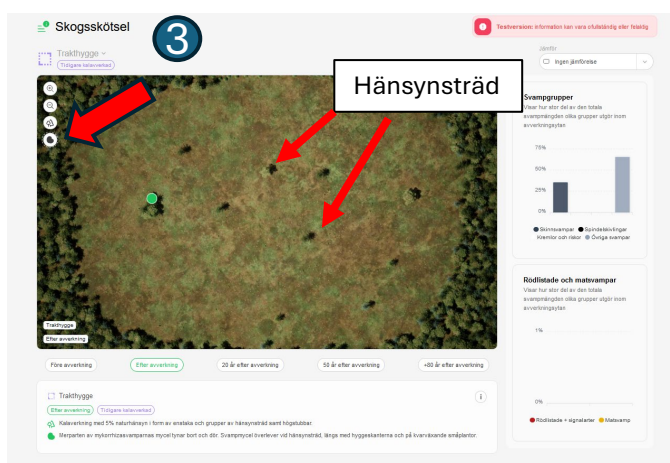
Skogsskötsel

3

Testversion: Information kan vara ofullständig eller felaktig

Trakthygge

Tidigare kalavverkad

Hänsynsträd

Jämför

Ingen jämförelse

Svampgrupper

Visar hur stor del av den totala svampmängden olika grupper utgör inom avverkningsytan

75%

50%

25%

0%

Skinnsvampar
Spindelskivlingar
Klemlor och riskor
Övriga svampar

Rödlistade och matsvampar

Visar hur stor del av den totala svampmängden olika grupper utgör inom avverkningsytan

1%

0%

Rödlistade + signalarter
Matsvamp

Trakthygge

Efter avverkning

Före avverkning

Efter avverkning

20 år efter avverkning

50 år efter avverkning

+80 år efter avverkning

Trakthygge

Efter avverkning

Tidigare kalavverkad

Kalavverkning med 5% naturhänsyn i form av enstaka och grupper av hänsynsträd samt högstubbar.

Merparten av mykorrhizasvamparnas mycel tynar bort och dör. Svampmycel överlever vid hänsynsträd, längs med hyggeskanterna och på kvarvarande småplantor.